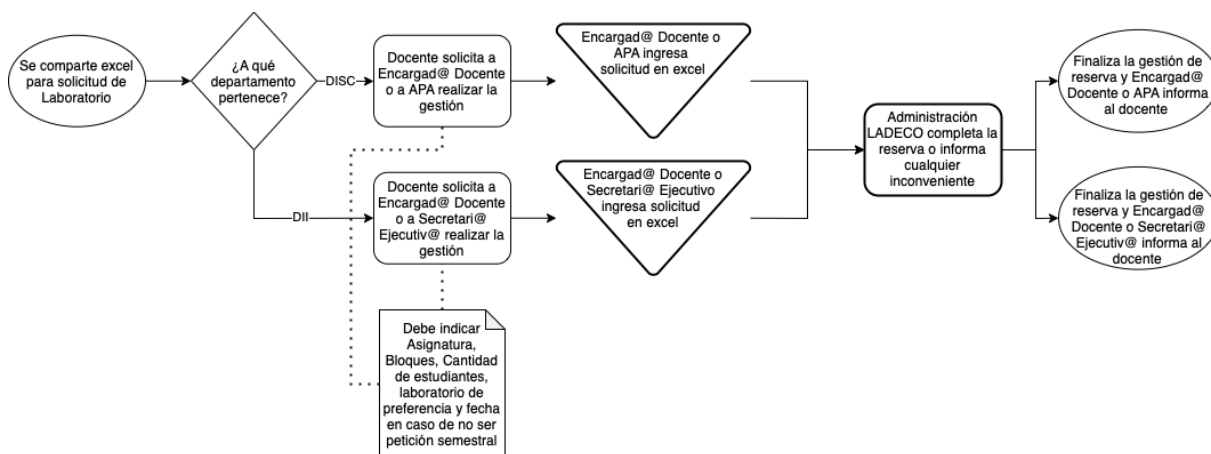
Se comparte excel para solicitud de Laboratorio

¿A qué departamento pertenece?

DISC

DII

Docente solicita a Encargad@ Docente o a APA realizar la gestión

Docente solicita a Encargad@ Docente o a Secretari@ Ejecutiv@ realizar la gestión

Debe indicar Asignatura, Bloques, Cantidad de estudiantes, laboratorio de preferencia y fecha en caso de no ser petición semestral

Encargad@ Docente o APA ingresa solicitud en excel

Encargad@ Docente o Secretari@ Ejecutivo ingresa solicitud en excel

Administración LADECO completa la reserva o informa cualquier inconveniente

Finaliza la gestión de reserva y Encargad@ Docente o APA informa al docente

Finaliza la gestión de reserva y Encargad@ Docente o Secretari@ Ejecutiv@ informa al docente